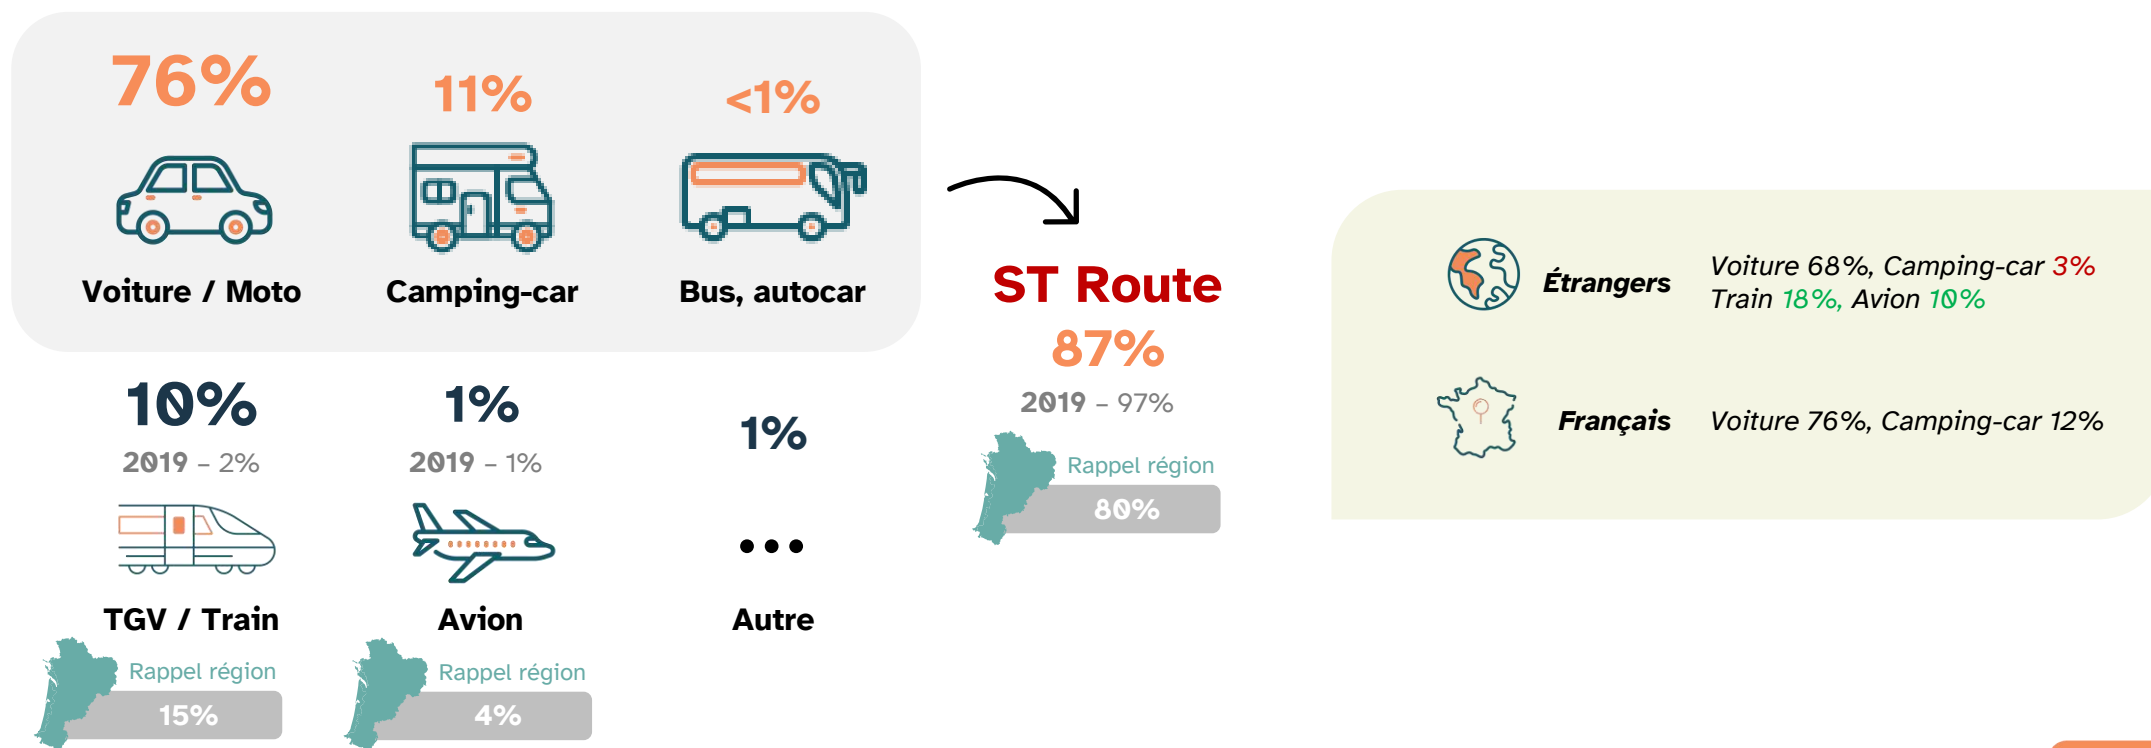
76%
Voiture / Moto

11%
Camping-car

<1%
Bus, autocar

ST Route
87%
2019 – 97%
Rappel région
80%

Étrangers
Voiture 68%, Camping-car 3%
Train 18%, Avion 10%

Français
Voiture 76%, Camping-car 12%

10%
2019 – 2%
TGV / Train
Rappel région
15%

1%
2019 – 1%
Avion
Rappel région
4%

1%
...
Autre